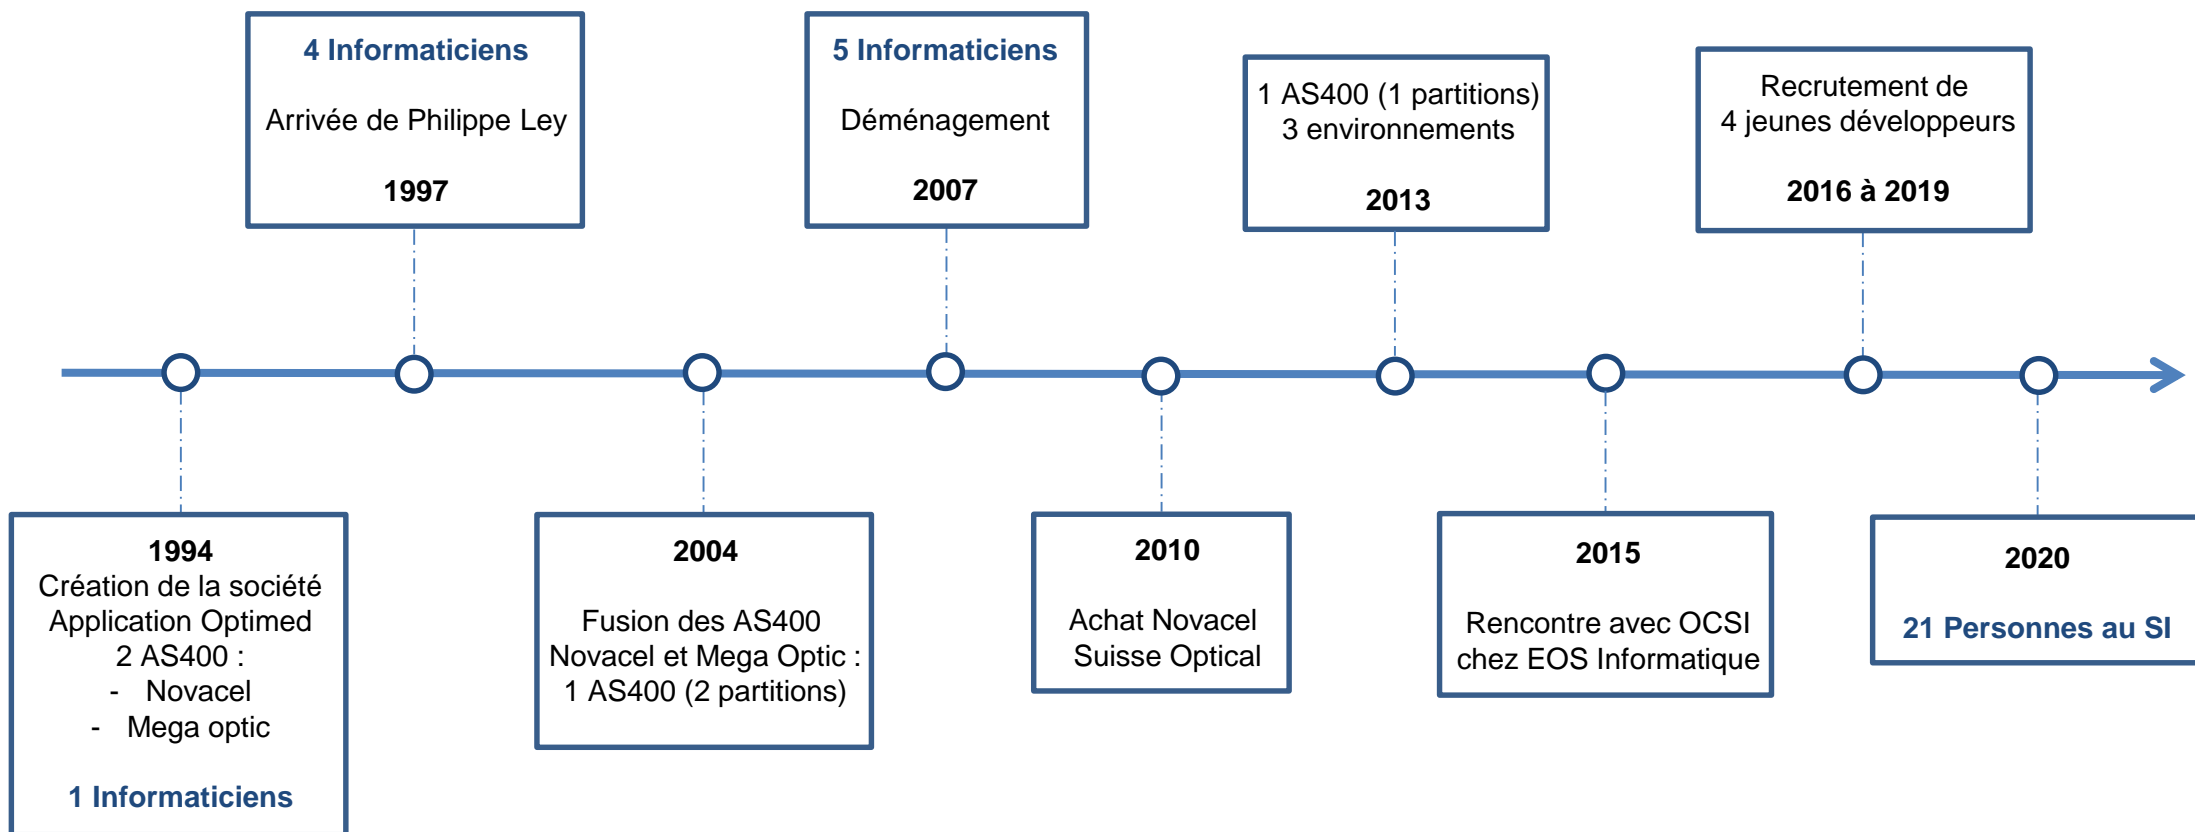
1994
Création de la société Application Optimed
2 AS400 :
- Novacel
- Mega optic

1 Informaticiens

4 Informaticiens

Arrivée de Philippe Ley

1997

2004

Fusion des AS400 Novacel et Mega Optic : 1 AS400 (2 partitions)

5 Informaticiens

Déménagement

2007

2010

Achat Novacel Suisse Optical

1 AS400 (1 partitions)
3 environnements

2013

2015

Rencontre avec OCSI chez EOS Informatique

Recrutement de 4 jeunes développeurs

2016 à 2019

2020

21 Personnes au SI